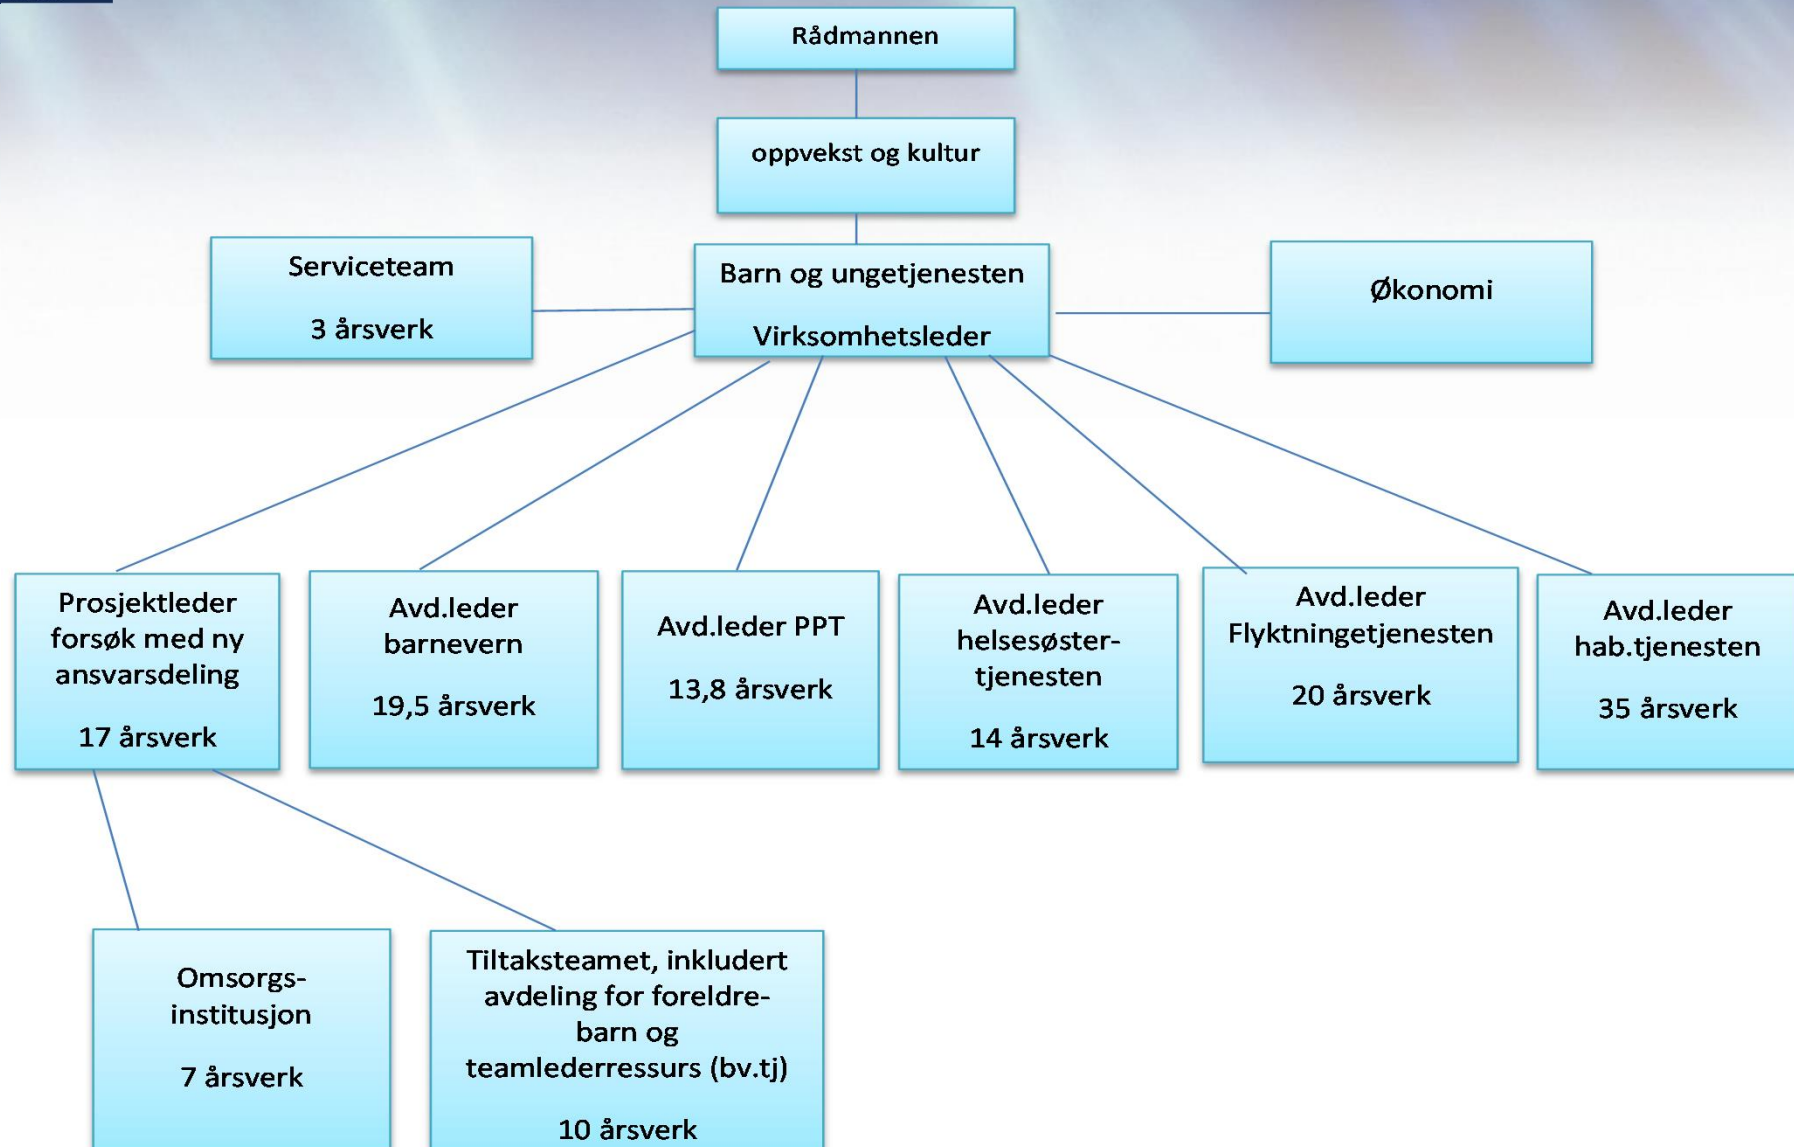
Rådmannen

oppvekst og kultur

Serviceteam

3 årsverk

Barn og ungetjenesten

Virksomhetsleder

Økonomi

Prosjektleder forsøk med ny ansvarsdeling

17 årsverk

Avd.leder barnevern

19,5 årsverk

Avd.leder PPT

13,8 årsverk

Avd.leder helsesøster-tjenesten

14 årsverk

Avd.leder Flyktningetjenesten

20 årsverk

Avd.leder hab.tjenesten

35 årsverk

Omsorgs-institusjon

7 årsverk

Tiltaksteamet, inkludert avdeling for foreldre-barn og teamlederressurs (bv.tj)

10 årsverk